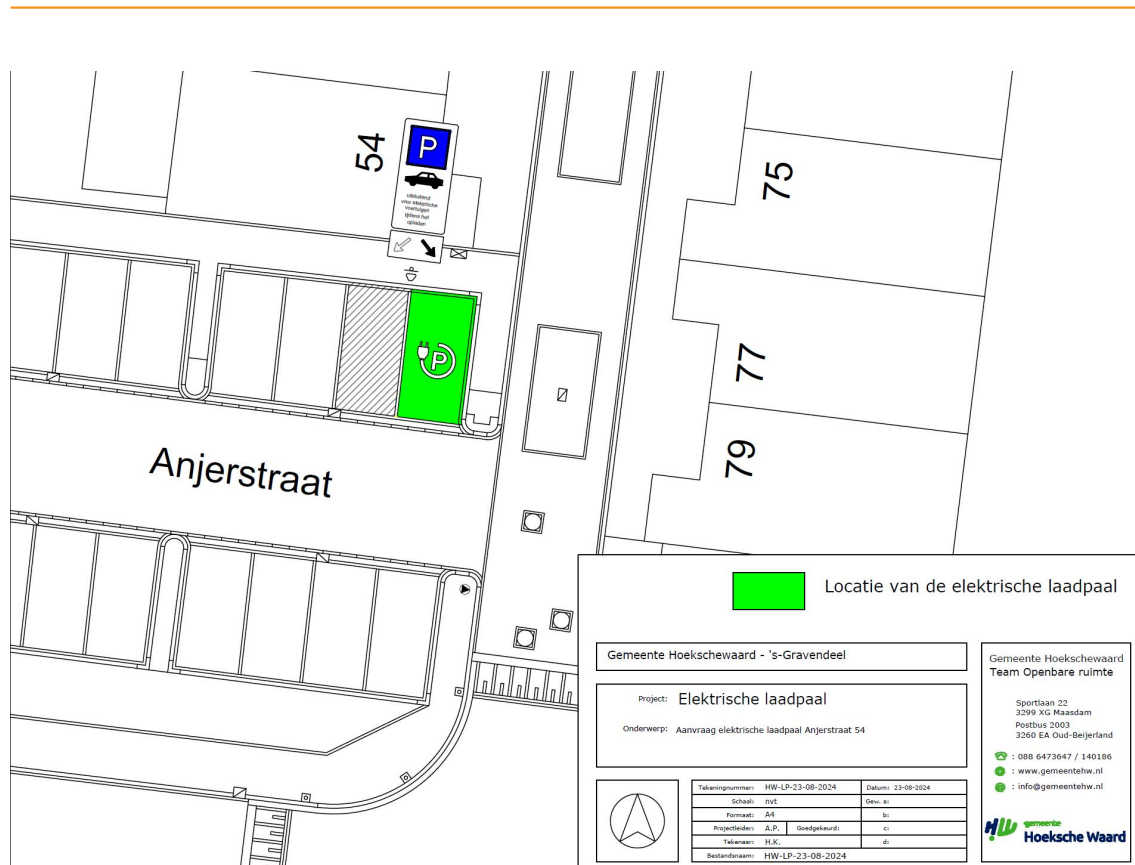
54

P

uitsluitend voor elektrische voertuigen tijdens het opladen

75

77

79

Anjerstraat

Locatie van de elektrische laadpaal

Gemeente Hoekschewaard - 's-Gravendeel

Project: Elektrische laadpaal

Onderwerp: Aanvraag elektrische laadpaal Anjerstraat 54

| | | | |
|---|---|---|---|
| Tekeningnummer: | HW-LP-23-08-2024 | Datum: 23-08-2024 | |
| Schaal: | nvt | Gew. a: | |
| Formaat: | A4 | b: | |
| Projectleider: | A.P. Goedgekeurd: | c: | |
| Tekenaar: | H.K. | d: | |
| Bestandsnaam: | HW-LP-23-08-2024 | | |

Gemeente Hoekschewaard
Team Openbare ruimte

Sportlaan 22
3299 XG Maasdam
Postbus 2003
3260 EA Oud-Beijerland

: 088 6473647 / 140186
: www.gemeentehw.nl
: info@gemeentehw.nl

HW gemeente Hoeksche Waard